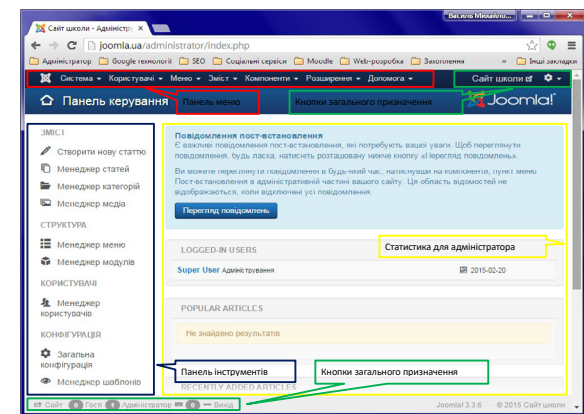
Сайт школи - Адміністр ×

Василь Михайло...

joomla.ua/administrator/index.php

Адміністратор | Google технології | SEO | Соціальні сервіси | Moodle | Web-розробка | Захоплення | Інші закладки

Система ▾ Користувачі ▾ Меню ▾ Зміст ▾ Компоненти ▾ Розширення ▾ Допомога ▾

Сайт школи ▾

Панель керування

Панель меню

Кнопки загального призначення

Joomla!

ЗМІСТ

Створити нову статтю

Менеджер статей

Менеджер категорій

Менеджер медіа

СТРУКТУРА

Менеджер меню

Менеджер модулів

КОРИСТУВАЧІ

Менеджер користувачів

КОНФІГУРАЦІЯ

Загальна конфігурація

Менеджер шаблонів

Повідомлення пост-встановлення

Є важливі повідомлення після встановлення, які потребують вашої уваги. Щоб переглянути повідомлення, будь ласка, натисніть розташовану нижче кнопку «Перегляд повідомлень».

Ви можете переглянути повідомлення в будь-який час, натиснувши на компоненти, пункт меню Пост-встановлення в адміністративній частині вашого сайту. Ця область відомостей не відображається, коли відключені усі повідомлення.

Перегляд повідомлень

LOGGED-IN USERS

Статистика для адміністратора

Super User Адміністрування

2015-02-20

POPULAR ARTICLES

Не знайдено результатів

RECENTLY ADDED ARTICLES

Панель інструментів

Кнопки загального призначення

Сайт 0 Гость 1 Адміністратор 0 Вихід

Joomla! 3.3.6 © 2015 Сайт школи